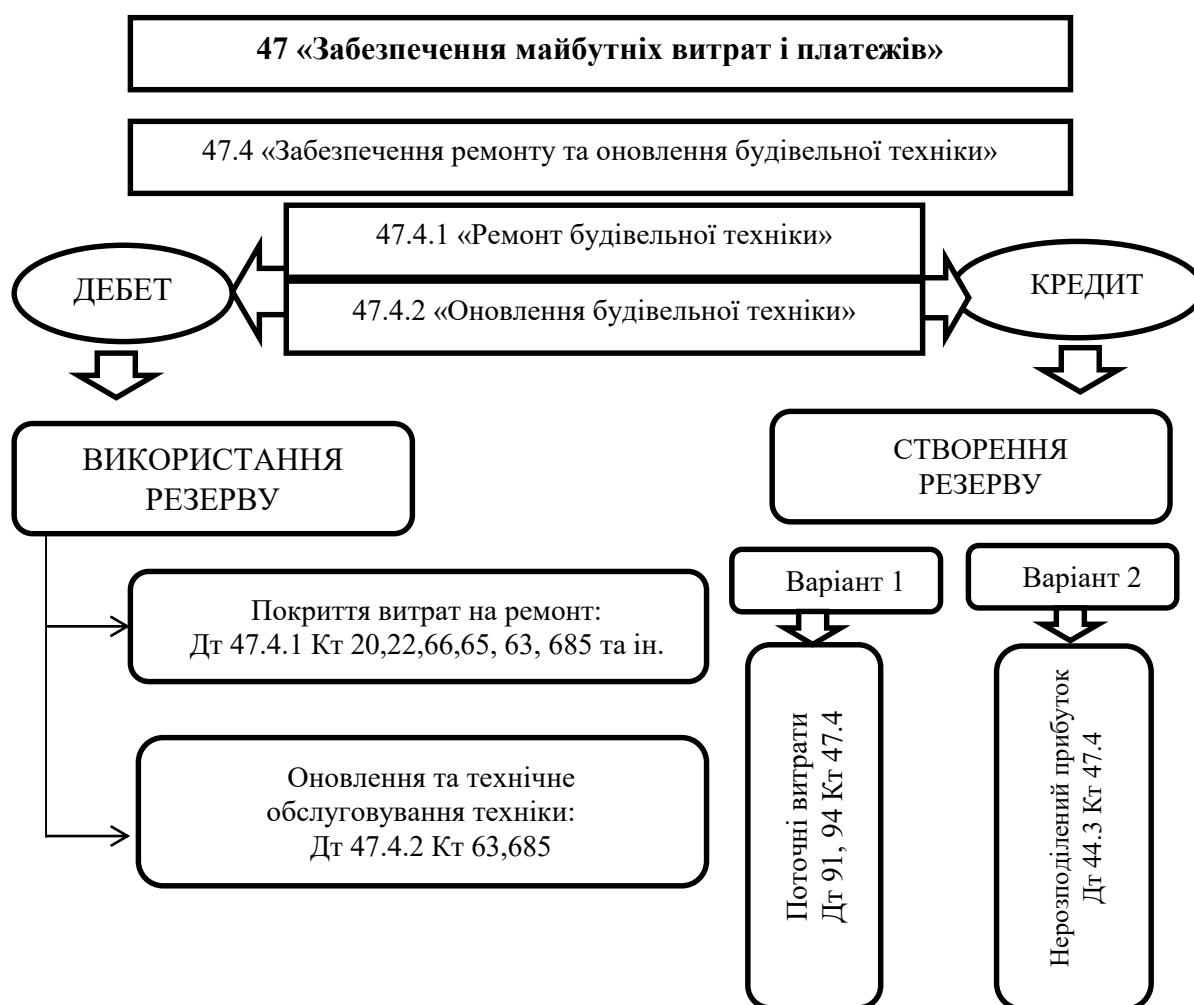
47 «Забезпечення майбутніх витрат і платежів»

47.4 «Забезпечення ремонту та оновлення будівельної техніки»

47.4.1 «Ремонт будівельної техніки»

47.4.2 «Оновлення будівельної техніки»

ДЕБЕТ

КРЕДИТ

ВИКОРИСТАННЯ РЕЗЕРВУ

Покриття витрат на ремонт: Дт 47.4.1 Кт 20,22,66,65, 63, 685 та ін.

Оновлення та технічне обслуговування техніки: Дт 47.4.2 Кт 63,685

СТВОРЕННЯ РЕЗЕРВУ

Варіант 1

Поточні витрати Дт 91, 94 Кт 47.4

Варіант 2

Нерозподілений прибуток Дт 44.3 Кт 47.4